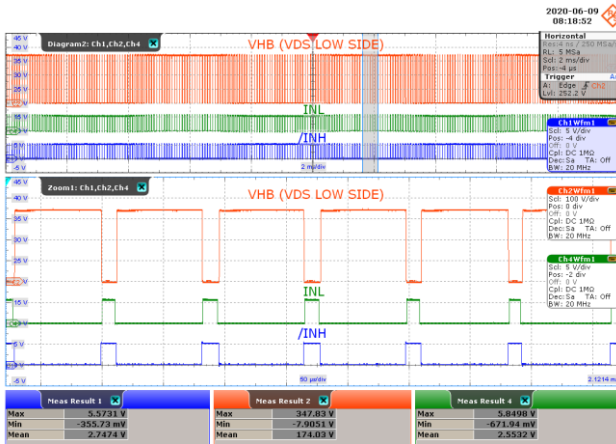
2020-06-09
08:18:52

Diagram2: Ch1,Ch2,Ch4

VHB (VDS LOW SIDE)

INL

/INH

2 ms/div

45 V
40 V
35 V
30 V
25 V
20 V
15 V
10 V
5 V
-5 V

Horizontal
Res: 4 ns / 250 MSa/s
RL: 5 MSa
Scl: 2 ms/div
Pos: -4 µs

Trigger
A: Edge Ch2
Lvl: 252.2 V

Ch1Wfm1
Scl: 5 V/div
Pos: -4 div
Off: 0 V
Cpl: DC 1MΩ
Dec:Sa TA: Off
BW: 20 MHz

Zoom1: Ch1,Ch2,Ch4

VHB (VDS LOW SIDE)

INL

/INH

50 µs/div

2.1214 ms

45 V
40 V
35 V
30 V
25 V
20 V
15 V
10 V
5 V
-5 V

Ch2Wfm1
Scl: 100 V/div
Pos: 0 div
Off: 0 V
Cpl: DC 1MΩ
Dec:Sa TA: Off
BW: 20 MHz

Ch4Wfm1
Scl: 5 V/div
Pos: -2 div
Off: 0 V
Cpl: DC 1MΩ
Dec:Sa TA: Off
BW: 20 MHz

| Meas Result 1 | |
|---|---|
| Max | 5.5731 V |
| Min | -355.73 mV |
| Mean | 2.7474 V |

| Meas Result 2 | |
|---|---|
| Max | 347.83 V |
| Min | -7.9051 V |
| Mean | 174.03 V |

| Meas Result 4 | |
|---|---|
| Max | 5.8498 V |
| Min | -671.94 mV |
| Mean | 2.5532 V |